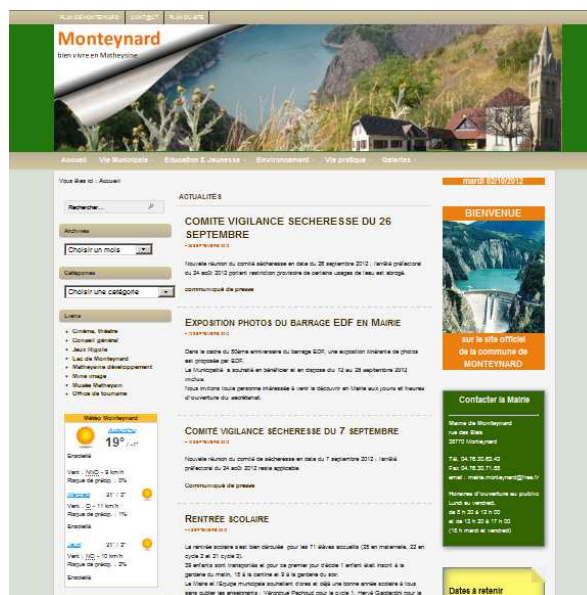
PLAN DE NAVIGATION CONTACT PLAN DU SITE

Monteynard
bien vivre en Matheysine

Accueil Vie Municipale Education & Jeunesse Environnement Vie pratique Galeries

Vous êtes ici : Accueil

Rechercher...

Archives
Choisir un mois

Catégories
Choisir une catégorie

Liens
Cinéma, théâtre
Conseil général
Jeux Olympiques
Lac de Monteynard
Matheysine développement
Mine image
Musée Matheysin
Office de tourisme

Météo Monteynard
Aujourd'hui 19°
Ensoleillé
Vent : NNO - 9 km/h
Risque de précip. : 0%
Mercredi
Ensoleillé
Vent : O - 11 km/h
Risque de précip. : 1%
Jeudi
Ensoleillé
Vent : NO - 10 km/h
Risque de précip. : 0%
Ensoleillé

ACTUALITES

COMITE VIGILANCE SECHERESSE DU 26 SEPTEMBRE

Nouvelle réunion du comité sécheresse en date du 26 septembre 2012 : l'arrêté préfectoral du 24 août 2012 portant restriction provisoire de certains usages de l'eau est abrogé.

communiqué de presse

EXPOSITION PHOTOS DU BARRAGE EDF EN MAIRIE

Dans le cadre du 50ème anniversaire du barrage EDF, une exposition itinérante de photos est proposée par EDF.
La Municipalité a souhaité en bénéficier et en dispose du 12 au 28 septembre 2012 inclus.
Nous invitons toute personne intéressée à venir la découvrir en Mairie aux jours et heures d'ouverture du secrétariat.

COMITÉ VIGILANCE SÉCHERESSE DU 7 SEPTEMBRE

Nouvelle réunion du comité sécheresse en date du 7 septembre 2012 : l'arrêté préfectoral du 24 août 2012 reste applicable.

Communiqué de presse

RENTRÉE SCOLAIRE

La rentrée scolaire s'est bien déroulée pour les 71 élèves accueillis (35 en maternelle, 22 en cycle 2 et 21 cycle 3).
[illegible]

mardi 02/10/2012

BIENVENUE
sur le site officiel de la commune de MONTEYNARD

Contacter la Mairie
Mairie de Monteynard
rue des Bois
38770 Monteynard
Tél. 04.76.30.63.43
Fax 04.76.30.71.55
email : mairie.monteynard@free.fr
Horaires d'ouverture au public
Lundi au vendredi,
de 8 h 30 à 12 h 00
et de 13 h 30 à 17 h 00
(15 h mardi et vendredi)

Dates à retenir